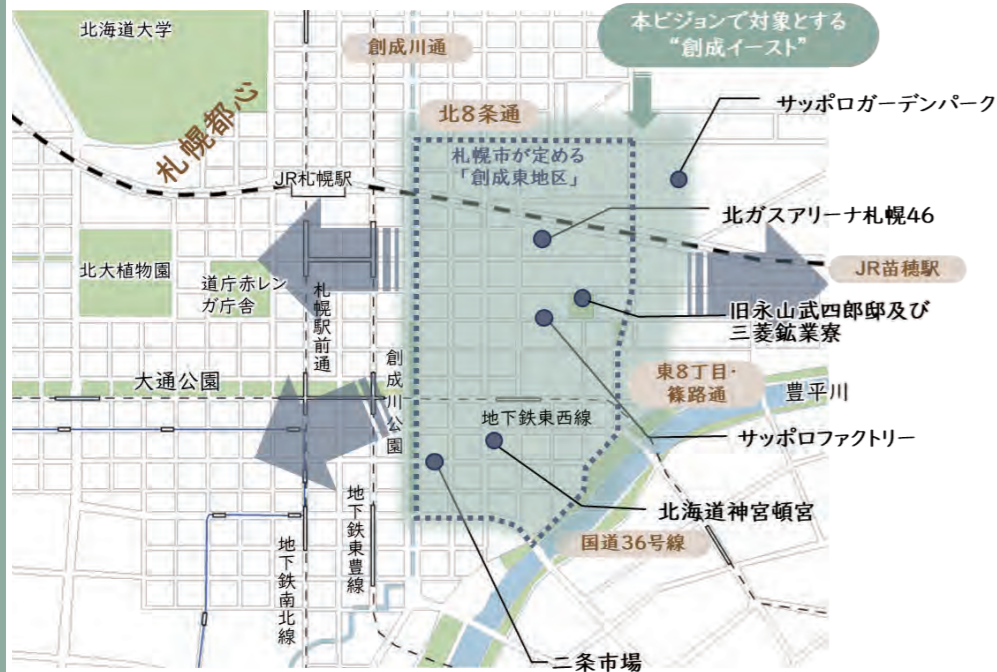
北海道大学

創成川通

本ビジョンで対象とする
"創成イースト"

札幌都心

北8条通

サッポロガーデンパーク

札幌市が定める
「創成東地区」

JR札幌駅

北ガスアリーナ札幌46

北大植物園

道庁赤レンガ庁舎

札幌駅前通

JR苗穂駅

旧永山武四郎邸及び
三菱鉱業寮

創成川公園

大通公園

東8丁目・
篠路通

豊平川

地下鉄東西線

サッポロファクトリー

地下鉄東豊線

北海道神宮頓宮

国道36号線

地下鉄南北線

二条市場